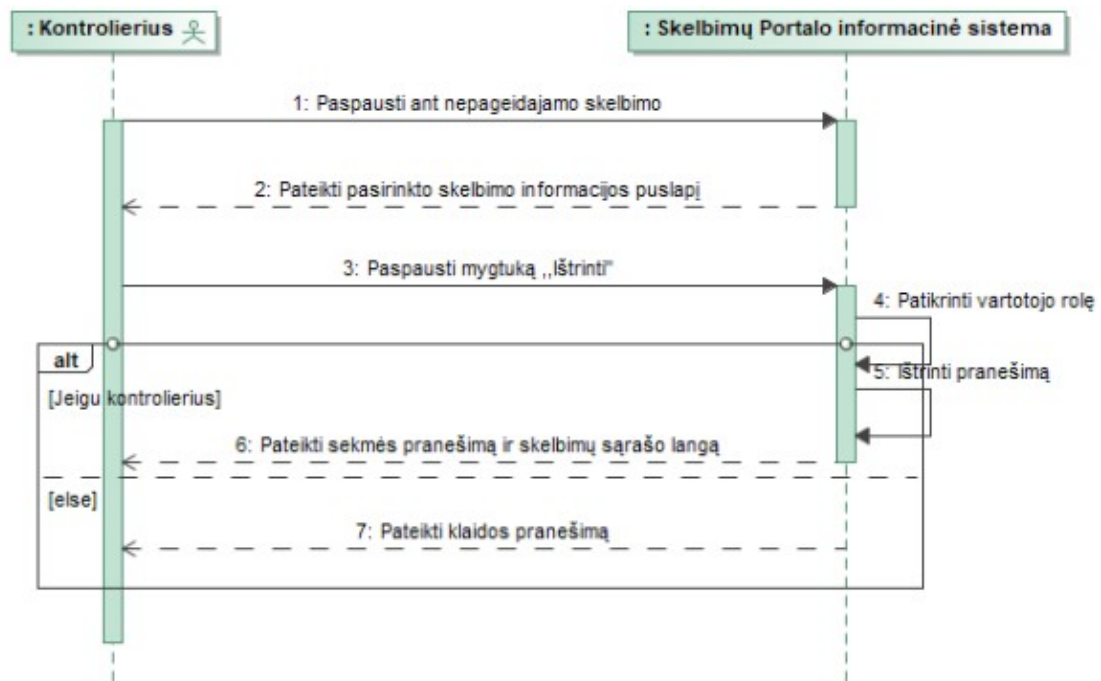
: Kontrolierius

: Skelbimų Portalo informacinė sistema

1: Paspausti ant nepageidajamo skelbimo

2: Pateikti pasirinkto skelbimo informacijos puslapį

3: Paspausti mygtuką ,,Ištrinti"

4: Patikrinti vartotojo rolę

alt

5: Ištrinti pranešimą

[Jeigu kontrolierius]

6: Pateikti sekmės pranešimą ir skelbimų sąrašo langą

[else]

7: Pateikti klaidos pranešimą